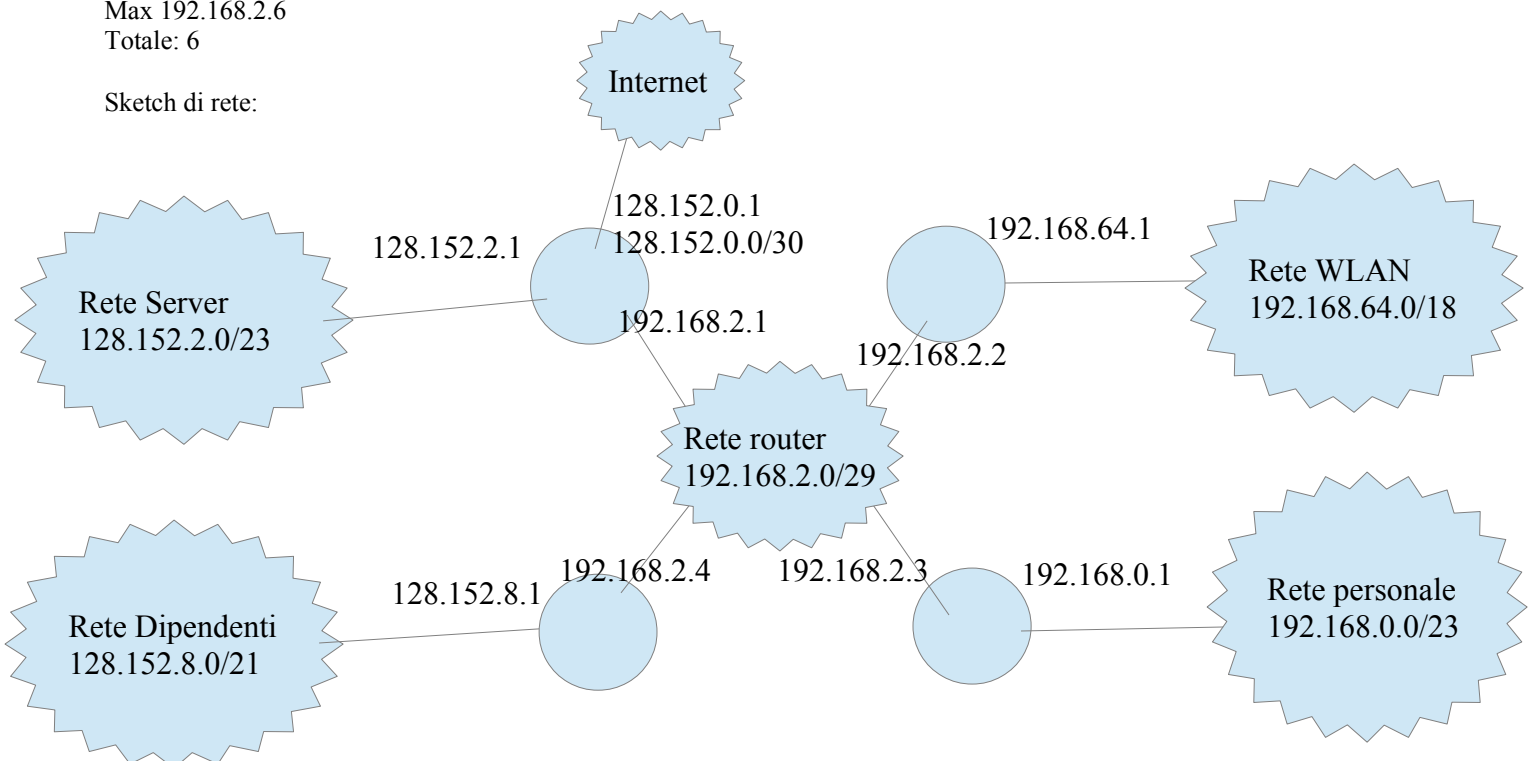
Max 192.168.2.6
Totale: 6

Sketch di rete:

Internet

128.152.0.1
128.152.0.0/30

128.152.2.1

Rete Server
128.152.2.0/23

192.168.2.1

192.168.64.1

Rete WLAN
192.168.64.0/18

192.168.2.2

Rete router
192.168.2.0/29

Rete Dipendenti
128.152.8.0/21

128.152.8.1

192.168.2.4

192.168.2.3

192.168.0.1

Rete personale
192.168.0.0/23